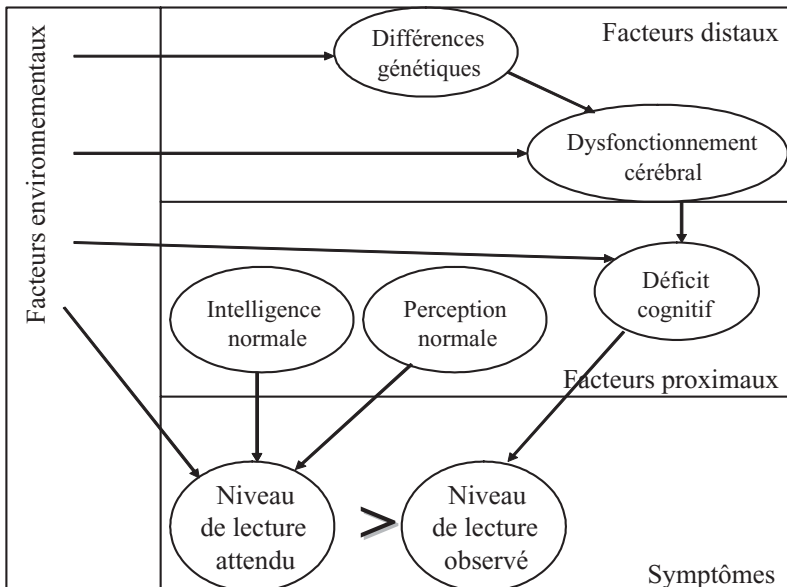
Facteurs environnementaux

Facteurs distaux

Différences génétiques

Dysfonctionnement cérébral

Déficit cognitif

Intelligence normale

Perception normale

Facteurs proximaux

Niveau de lecture attendu

>

Niveau de lecture observé

Symptômes